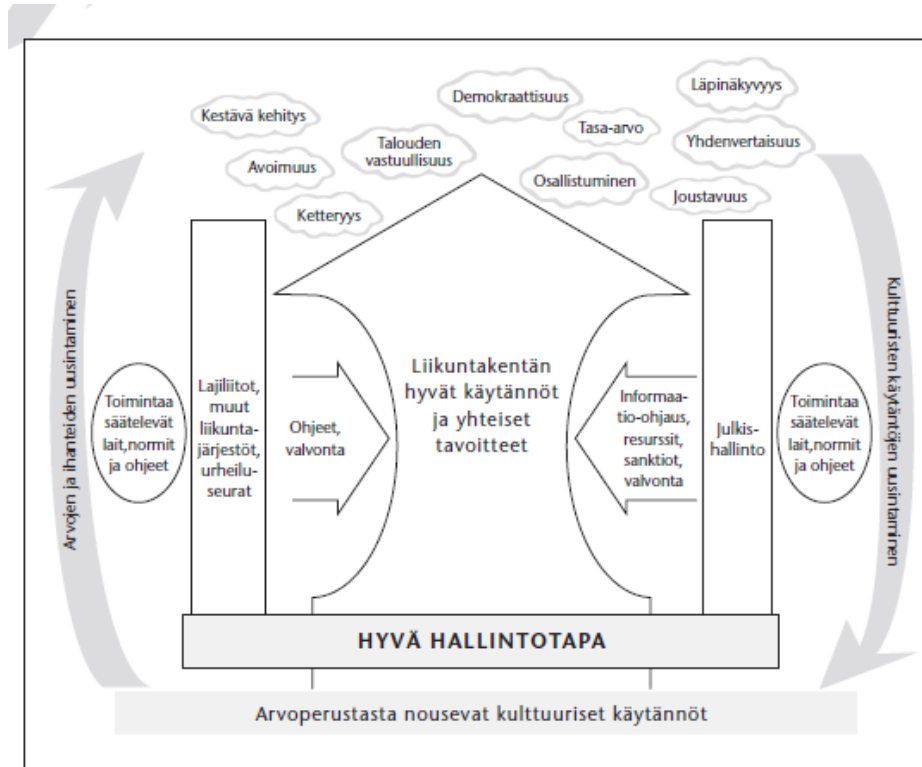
Kestävä kehitys

Avoimuus

Ketteryys

Talouden vastuullisuus

Demokraattisuus

Tasa-arvo

Osallistuminen

Läpinäkyvyys

Yhdenvertaisuus

Joustavuus

Arvojen ja ihanteiden uusintaminen

Toimintaa säätelevät lait,normit ja ohjeet

Lajiliitot, muut liikuntajärjestöt, urheiluseurat

Ohjeet, valvonta

Liikuntakentän hyvät käytännöt ja yhteiset tavoitteet

Informaatio-ohjaus, resurssit, sanktiot, valvonta

Julkishallinto

Toimintaa säätelevät lait,normit ja ohjeet

Kulttuuristen käytäntöjen uusintaminen

HYVÄ HALLINTOTAPA

Arvoperustasta nousevat kulttuuriset käytännöt